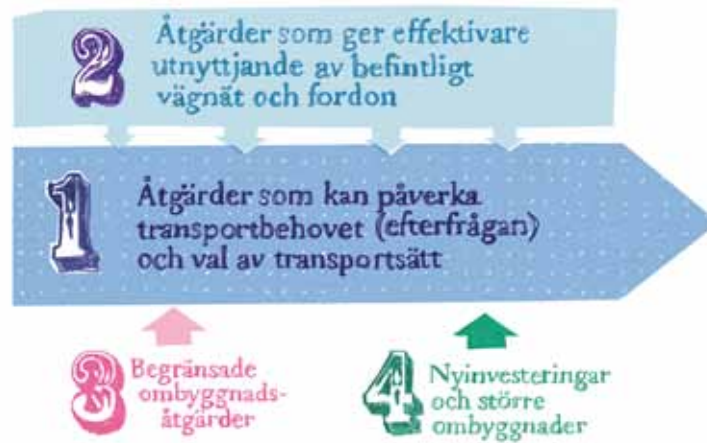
2 Åtgärder som ger effektivare utnyttjande av befintligt vägnät och fordon

1 Åtgärder som kan påverka transportbehovet (efterfrågan) och val av transportsätt

3 Begränsade ombyggnadsåtgärder

4 Nyinvesteringar och större ombyggnader